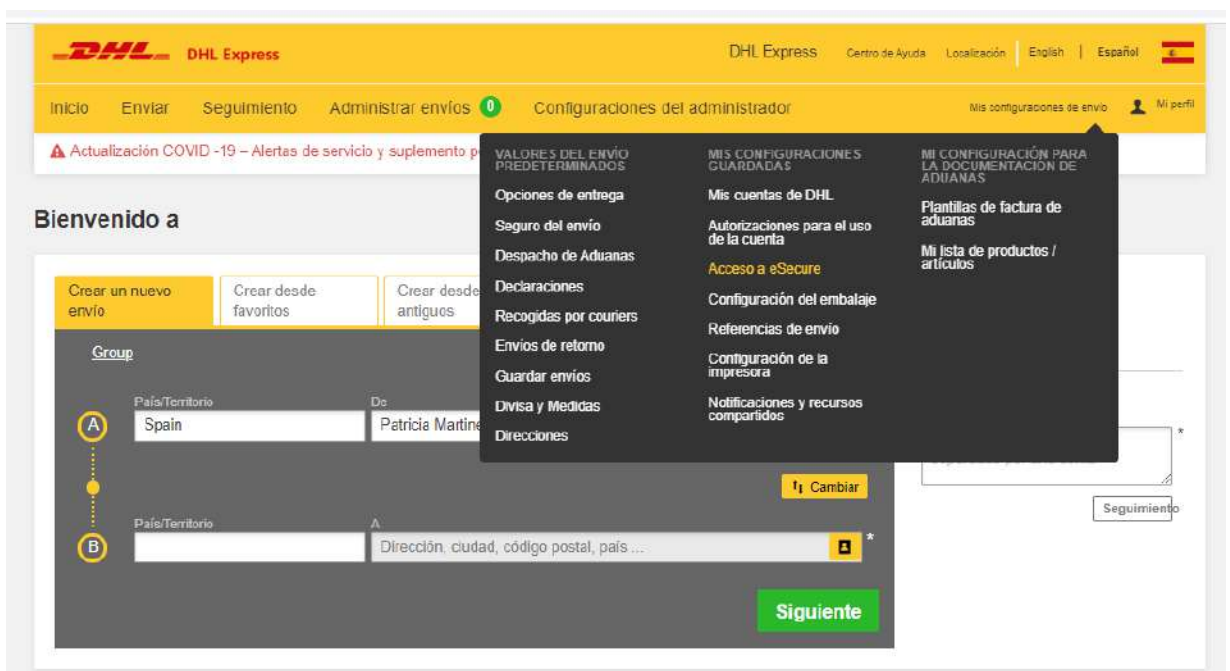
DHL DHL Express

DHL Express Centro de Ayuda Localización English | Español

Inicio Enviar Seguimiento Administrar envíos 0 Configuraciones del administrador Mis configuraciones de envío Mi perfil

Actualización COVID -19 – Alertas de servicio y suplemento p

Bienvenido a

Crear un nuevo envío | Crear desde favoritos | Crear desde antiguos

Group

País/Territorio
A Spain

De
Patricia Martine

Cambiar

País/Territorio
B

A
Dirección, ciudad, código postal, país ...

Siguiente

Seguimiento

VALORES DEL ENVÍO PREDETERMINADOS
Opciones de entrega
Seguro del envío
Despacho de Aduanas
Declaraciones
Recogidas por couriers
Envíos de retorno
Guardar envíos
Divisa y Medidas
Direcciones

MIS CONFIGURACIONES GUARDADAS
Mis cuentas de DHL
Autorizaciones para el uso de la cuenta
Acceso a eSecure
Configuración del embalaje
Referencias de envío
Configuración de la impresora
Notificaciones y recursos compartidos

MI CONFIGURACIÓN PARA LA DOCUMENTACIÓN DE ADUANAS
Plantillas de factura de aduanas
Mi lista de productos / artículos